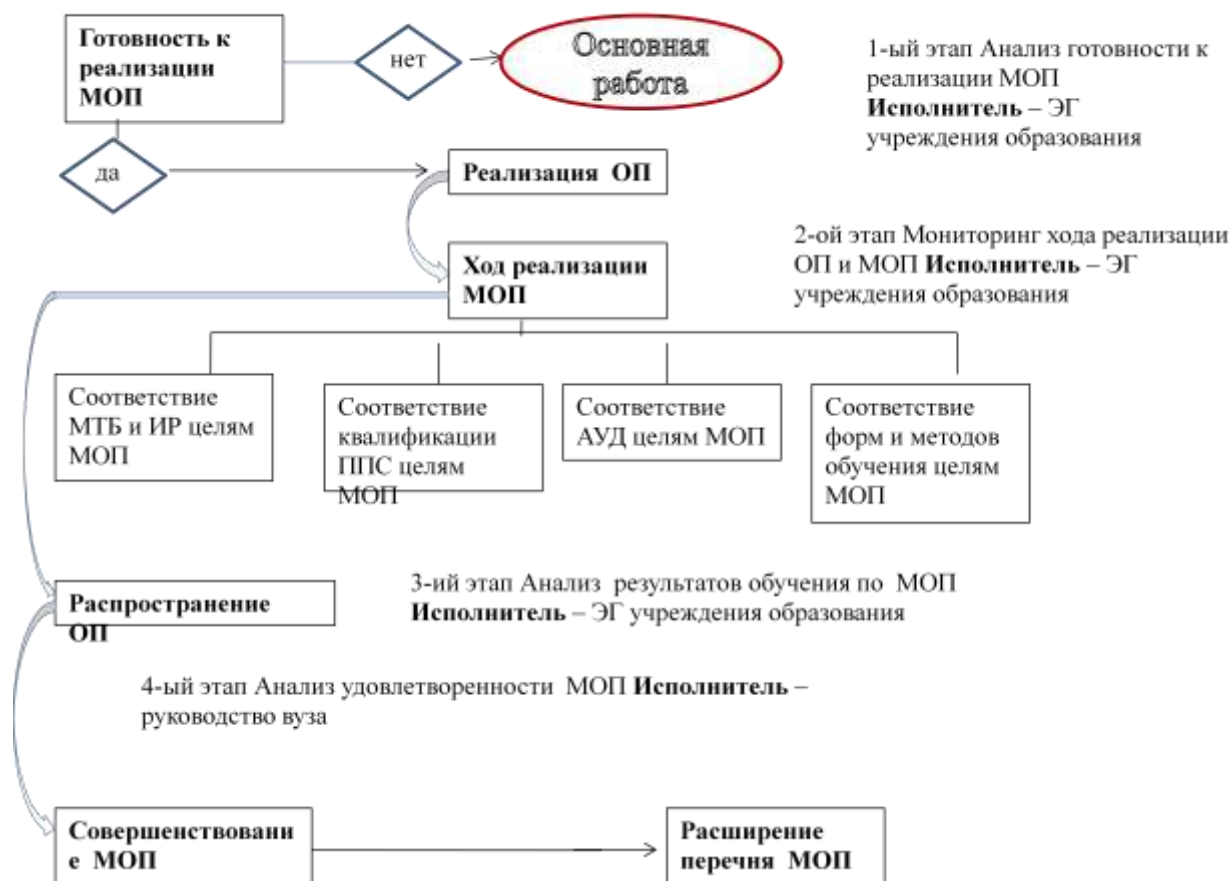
Готовность к реализации МОП

нет

Основная работа

1-ый этап Анализ готовности к реализации МОП **Исполнитель** – ЭГ учреждения образования

да

Реализация ОП

2-ой этап Мониторинг хода реализации ОП и МОП **Исполнитель** – ЭГ учреждения образования

Ход реализации МОП

Соответствие МТБ и ИР целям МОП

Соответствие квалификации ППС целям МОП

Соответствие АУД целям МОП

Соответствие форм и методов обучения целям МОП

Распространение ОП

3-ий этап Анализ результатов обучения по МОП **Исполнитель** – ЭГ учреждения образования

4-ый этап Анализ удовлетворенности МОП **Исполнитель** – руководство вуза

Совершенствование МОП

Расширение перечня МОП